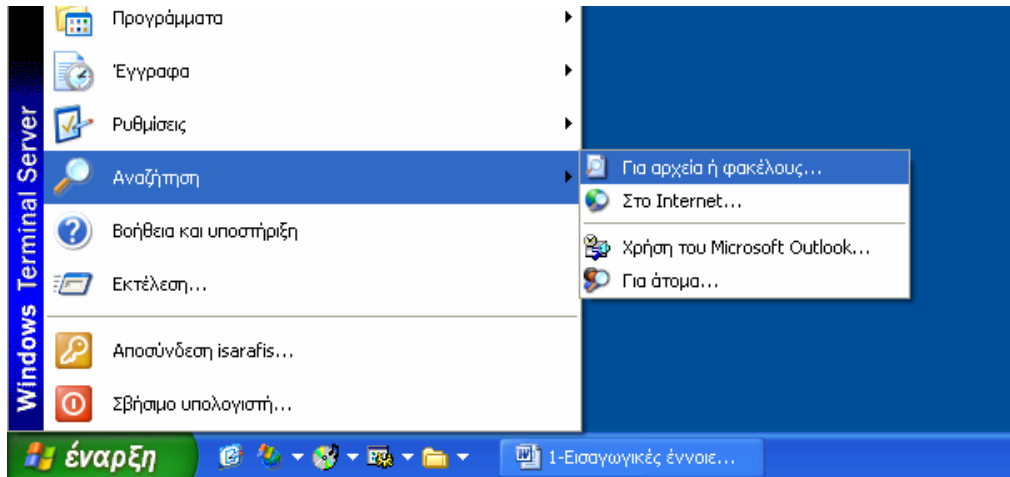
Windows Terminal Server

Προγράμματα

Έγγραφα

Ρυθμίσεις

Αναζήτηση

Βοήθεια και υποστήριξη

Εκτέλεση...

Αποσύνδεση isarafis...

Σβήσιμο υπολογιστή...

Για αρχεία ή φακέλους...

Στο Internet...

Χρήση του Microsoft Outlook...

Για άτομα...

έναρξη

1-Εισαγωγικές έννοιε...